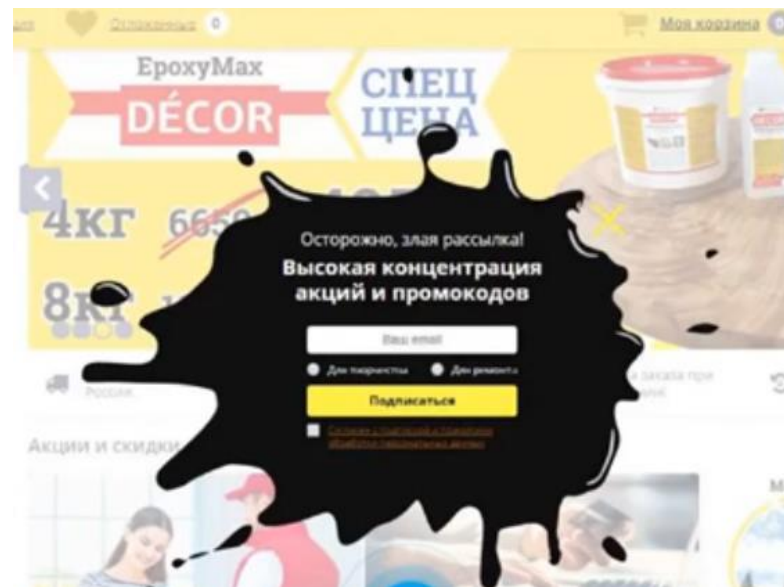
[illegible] Отложенные 0 Моя корзина

EpoxyMax
DÉCOR
СПЕЦ ЦЕНА

4кг 665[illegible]
8кг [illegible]

Осторожно, злая рассылка!
Высокая концентрация акций и промокодов

Ваш email
Для творчества Для ремонта
Подписаться
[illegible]

Россия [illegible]
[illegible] заказа при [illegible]

Акции и скидки